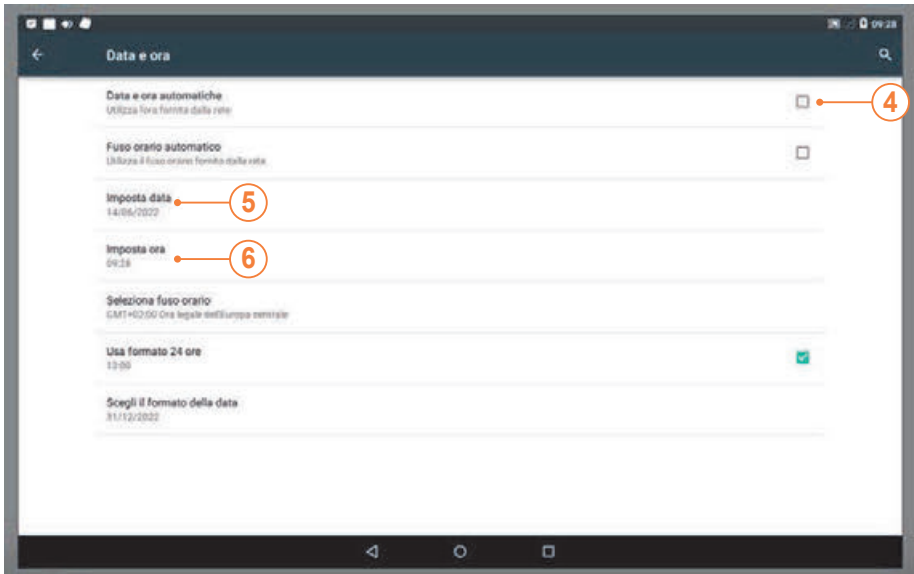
09:28

Data e ora

Data e ora automatiche
Utilizza l'ora fornita dalla rete

4

Fuso orario automatico
Utilizza il fuso orario fornito dalla rete

Imposta data
14/06/2022

5

Imposta ora
09:28

6

Seleziona fuso orario
GMT+02:00 Ora legale dell'Europa centrale

Usa formato 24 ore
13:00

Scegli il formato della data
31/12/2022